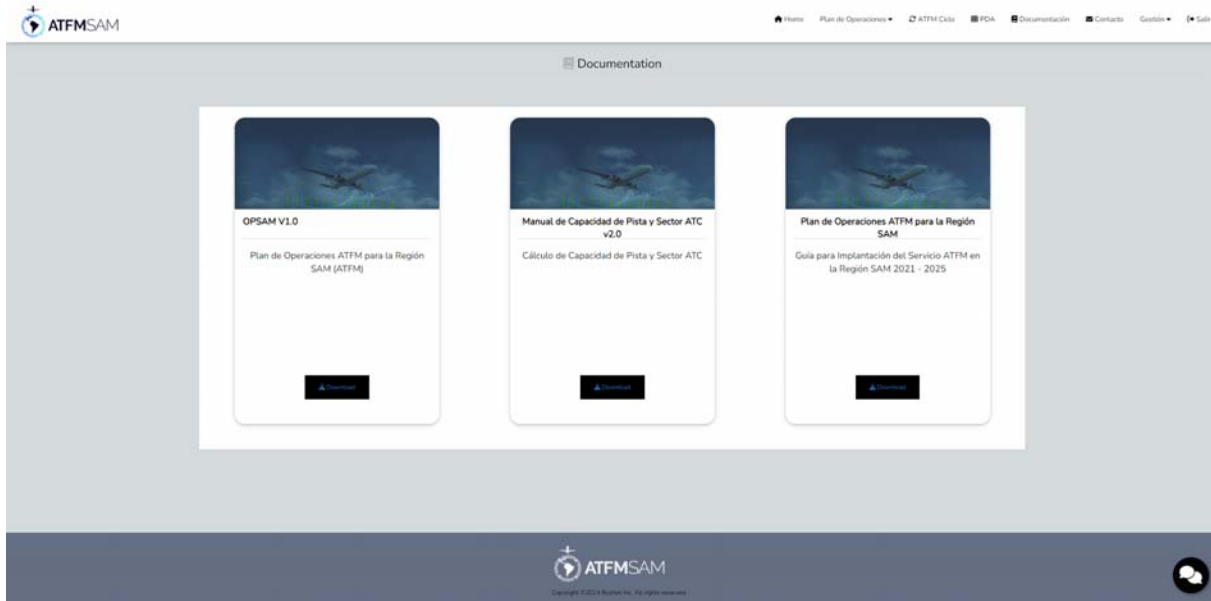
ATFMSAM

Home Plan de Operaciones ATFM Ciclo PDA Documentación Contacto Gestión Salir

Documentation

OPSAM V1.0

Plan de Operaciones ATFM para la Región SAM (ATFM)

Download

Manual de Capacidad de Pista y Sector ATC v2.0

Cálculo de Capacidad de Pista y Sector ATC

Download

Plan de Operaciones ATFM para la Región SAM

Guía para Implantación del Servicio ATFM en la Región SAM 2021 - 2025

Download

ATFMSAM

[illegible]